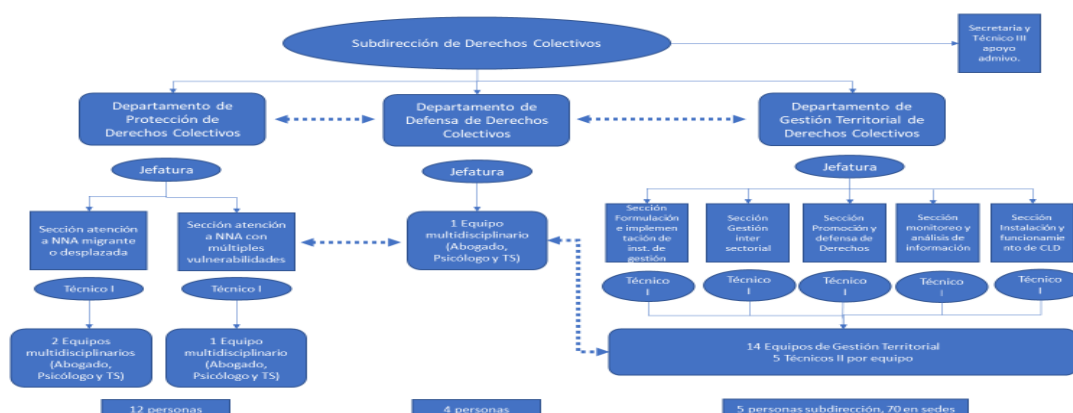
Subdirección de Derechos Colectivos

Secretaria y Técnico III apoyo admivo.

Departamento de Protección de Derechos Colectivos

Departamento de Defensa de Derechos Colectivos

Departamento de Gestión Territorial de Derechos Colectivos

Jefatura

Jefatura

Jefatura

Sección atención a NNA migrante o desplazada

Sección atención a NNA con múltiples vulnerabilidades

1 Equipo multidisciplinario (Abogado, Psicólogo y TS)

Sección Formulación e implementación de inst. de gestión

Sección Gestión inter sectorial

Sección Promoción y defensa de Derechos

Sección monitoreo y análisis de información

Sección Instalación y funcionamiento de CLD

Técnico I

Técnico I

Técnico I

Técnico I

Técnico I

Técnico I

Técnico I

2 Equipos multidisciplinarios (Abogado, Psicólogo y TS)

1 Equipo multidisciplinario (Abogado, Psicólogo y TS)

14 Equipos de Gestión Territorial
5 Técnicos II por equipo

12 personas

4 personas

5 personas subdirección, 70 en sedes